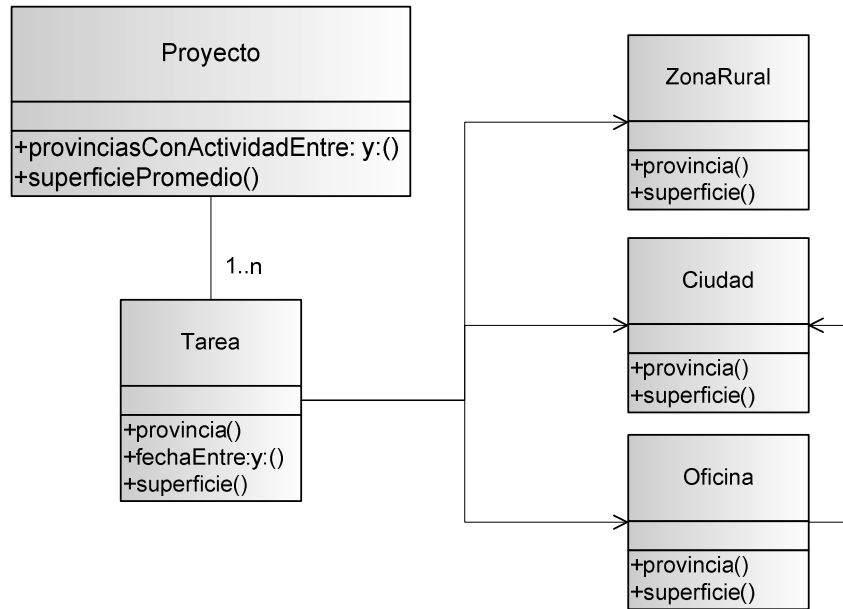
Proyecto

+provinciasConActividadEntre: y:()
+superficiePromedio()

1..n

Tarea

+provincia()
+fechaEntre:y:()
+superficie()

ZonaRural

+provincia()
+superficie()

Ciudad

+provincia()
+superficie()

Oficina

+provincia()
+superficie()